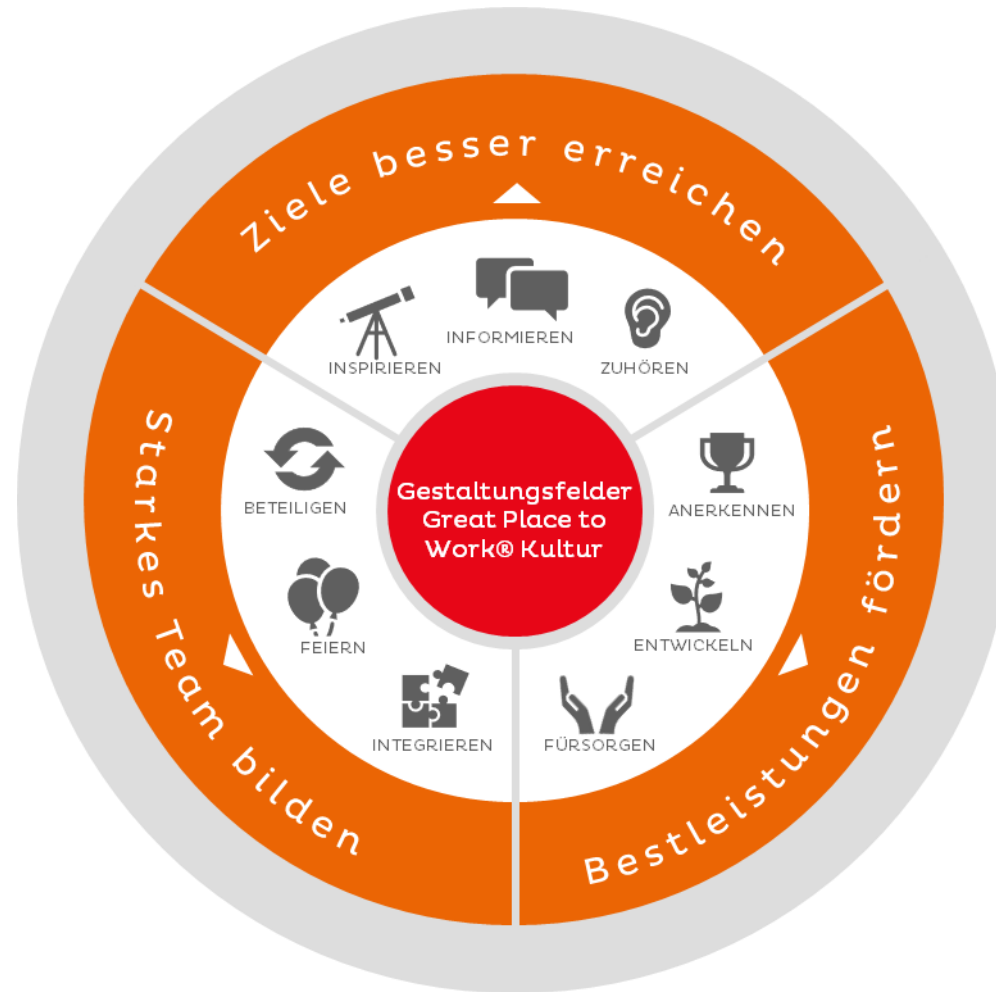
Ziele besser erreichen

INFORMIEREN

INSPIRIEREN

ZUHÖREN

Starkes Team bilden

BETEILIGEN

FEIERN

INTEGRIEREN

Gestaltungsfelder Great Place to Work® Kultur

Bestleistungen fördern

ANERKENNEN

ENTWICKELN

FÜRSORGEN